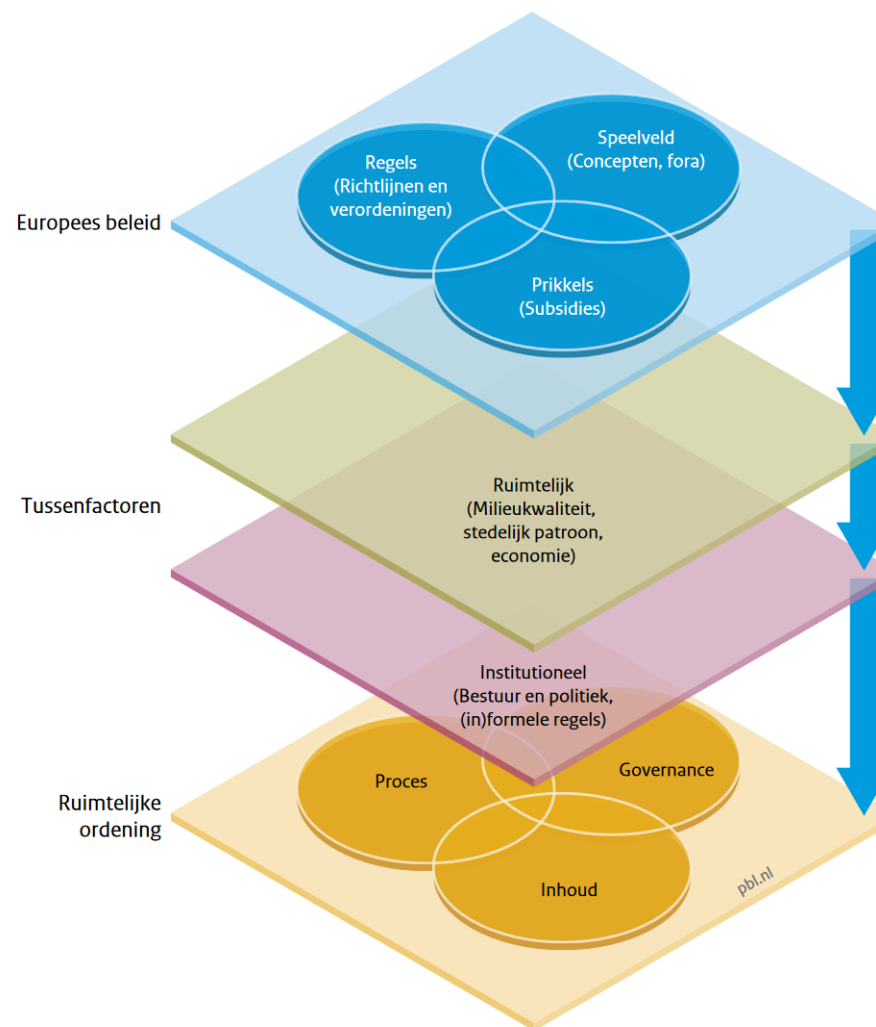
Europees beleid

Regels (Richtlijnen en verordeningen)

Speelveld (Concepten, fora)

Prikkels (Subsidies)

Tussenfactoren

Ruimtelijk (Milieukwaliteit, stedelijk patroon, economie)

Institutioneel (Bestuur en politiek, (in)formele regels)

Ruimtelijke ordening

Proces

Governance

Inhoud

pbl.nl